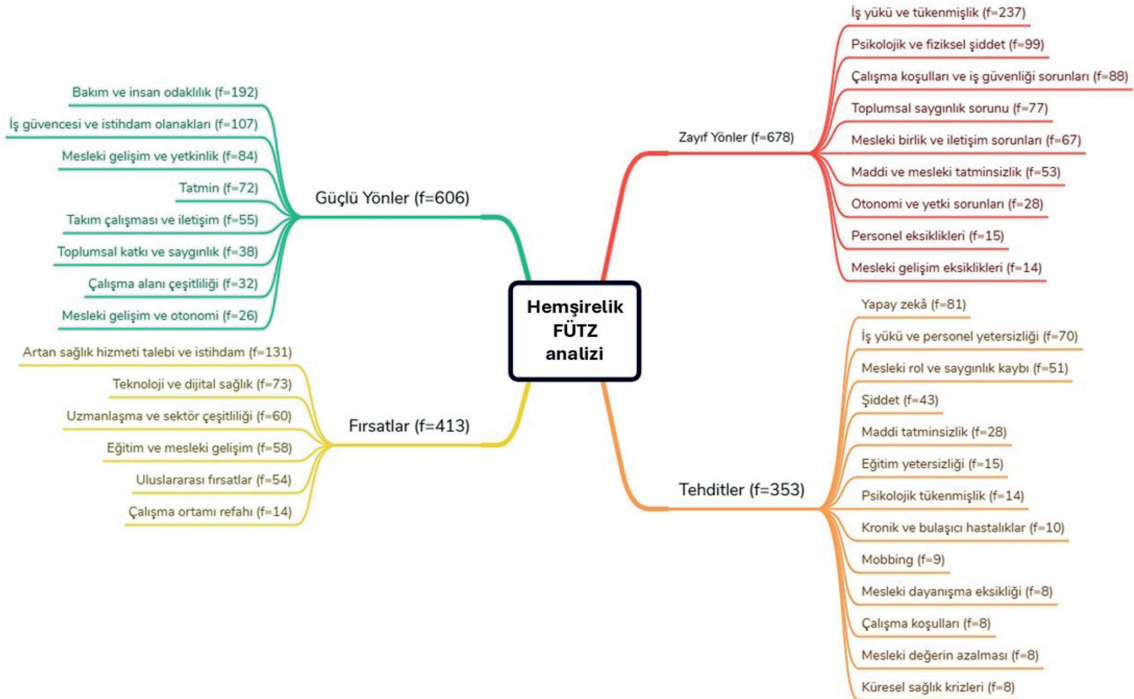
Hemşirelik FÜTZ analizi

Güçlü Yönler (f=606)
Bakım ve insan odaklılık (f=192)
İş güvencesi ve istihdam olanakları (f=107)
Mesleki gelişim ve yetkinlik (f=84)
Tatmin (f=72)
Takım çalışması ve iletişim (f=55)
Toplumsal katkı ve saygınlık (f=38)
Çalışma alanı çeşitliliği (f=32)
Mesleki gelişim ve otonomi (f=26)

Fırsatlar (f=413)
Artan sağlık hizmeti talebi ve istihdam (f=131)
Teknoloji ve dijital sağlık (f=73)
Uzmanlaşma ve sektör çeşitliliği (f=60)
Eğitim ve mesleki gelişim (f=58)
Uluslararası fırsatlar (f=54)
Çalışma ortamı refahı (f=14)

Zayıf Yönler (f=678)
İş yükü ve tükenmişlik (f=237)
Psikolojik ve fiziksel şiddet (f=99)
Çalışma koşulları ve iş güvenliği sorunları (f=88)
Toplumsal saygınlık sorunu (f=77)
Mesleki birlik ve iletişim sorunları (f=67)
Maddi ve mesleki tatminsizlik (f=53)
Otonomi ve yetki sorunları (f=28)
Personel eksiklikleri (f=15)
Mesleki gelişim eksiklikleri (f=14)

Tehditler (f=353)
Yapay zekâ (f=81)
İş yükü ve personel yetersizliği (f=70)
Mesleki rol ve saygınlık kaybı (f=51)
Şiddet (f=43)
Maddi tatminsizlik (f=28)
Eğitim yetersizliği (f=15)
Psikolojik tükenmişlik (f=14)
Kronik ve bulaşıcı hastalıklar (f=10)
Mobbing (f=9)
Mesleki dayanışma eksikliği (f=8)
Çalışma koşulları (f=8)
Mesleki değerin azalması (f=8)
Küresel sağlık krizleri (f=8)